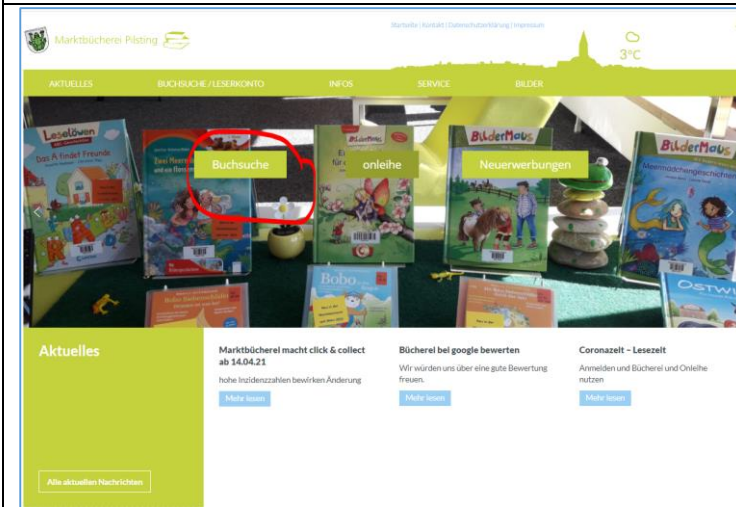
Marktbücherei Pilsting

Startseite | Kontakt | Datenschutzerklärung | Impressum

3°C

AKTUELLES BUCHSUCHE / LESERKONTO INFOS SERVICE BILDER

Leselöwen

Das A findet Freunde

Bildermaus

Bildermaus

Meerjungfrauengeschichten

Bobo

Buchsuche

onleihe

Neuerwerbungen

Aktuelles

Alle aktuellen Nachrichten

Marktbücherei macht click & collect ab 14.04.21

hohe Inzidenzzahlen bewirken Änderung

Mehr lesen

Bücherei bei google bewerten

Wir würden uns über eine gute Bewertung freuen.

Mehr lesen

Coronazeit – Lesezeit

Anmelden und Bücherei und Onleihe nutzen

Mehr lesen